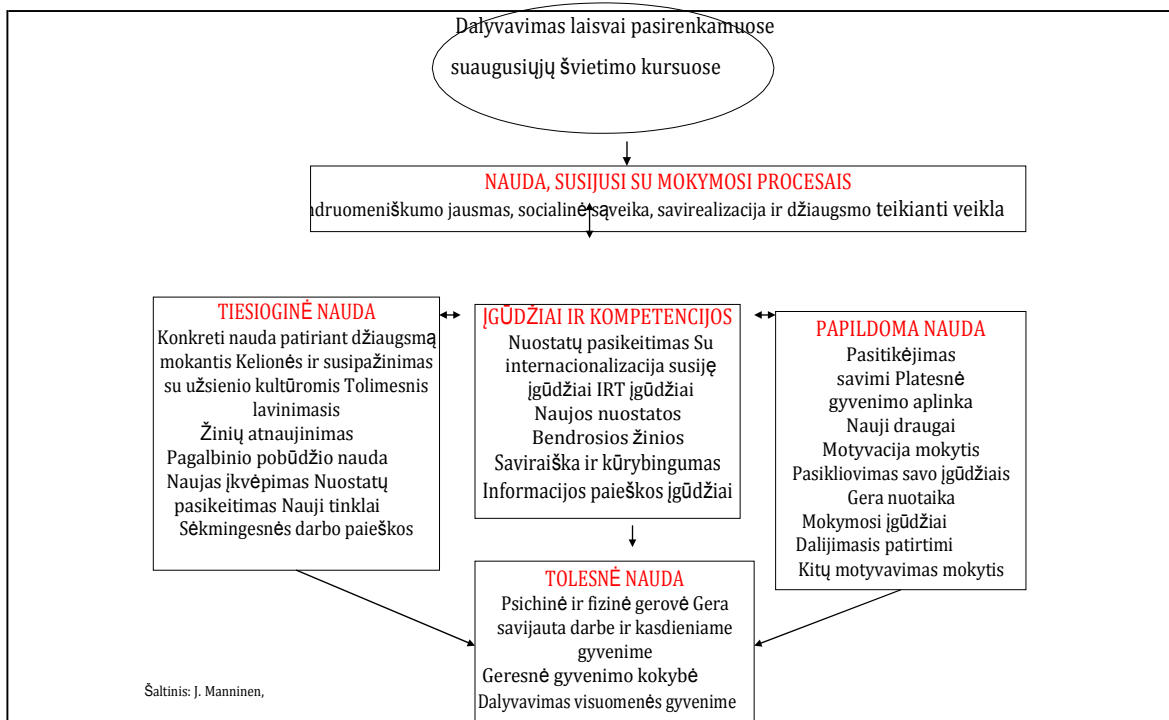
Dalyvavimas laisvai pasirenkamuose suaugusiųjų švietimo kursuose

NAUDA, SUSIJUSI SU MOKYMOSI PROCESAIS
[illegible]adruomeniškumo jausmas, socialinė sąveika, savirealizacija ir džiaugsmo teikianti veikla

TIESIOGINĖ NAUDA
Konkreti nauda patiriant džiaugsmą mokantis Kelionės ir susipažinimas su užsienio kultūromis Tolimesnis lavinimasis
Žinių atnaujinimas
Pagalbinio pobūdžio nauda
Naujas įkvėpimas Nuostatų pasikeitimas Nauji tinklai
Sėkmingesnės darbo paieškos

ĮGŪDŽIAI IR KOMPETENCIJOS
Nuostatų pasikeitimas Su internacionalizacija susiję įgūdžiai IRT įgūdžiai
Naujos nuostatos
Bendrosios žinios
Saviraiška ir kūrybingumas
Informacijos paieškos įgūdžiai

PAPILDOMA NAUDA
Pasitikėjimas savimi Platesnė gyvenimo aplinka
Nauji draugai
Motyvacija mokytis
Pasikliovimas savo įgūdžiais
Gera nuotaika
Mokymosi įgūdžiai
Dalijimasis patirtimi
Kitų motyvavimas mokytis

TOLESNĖ NAUDA
Psichinė ir fizinė gerovė Gera savijauta darbe ir kasdieniame gyvenime
Geresnė gyvenimo kokybė
Dalyvavimas visuomenės gyvenime

Šaltinis: J. Manninen,